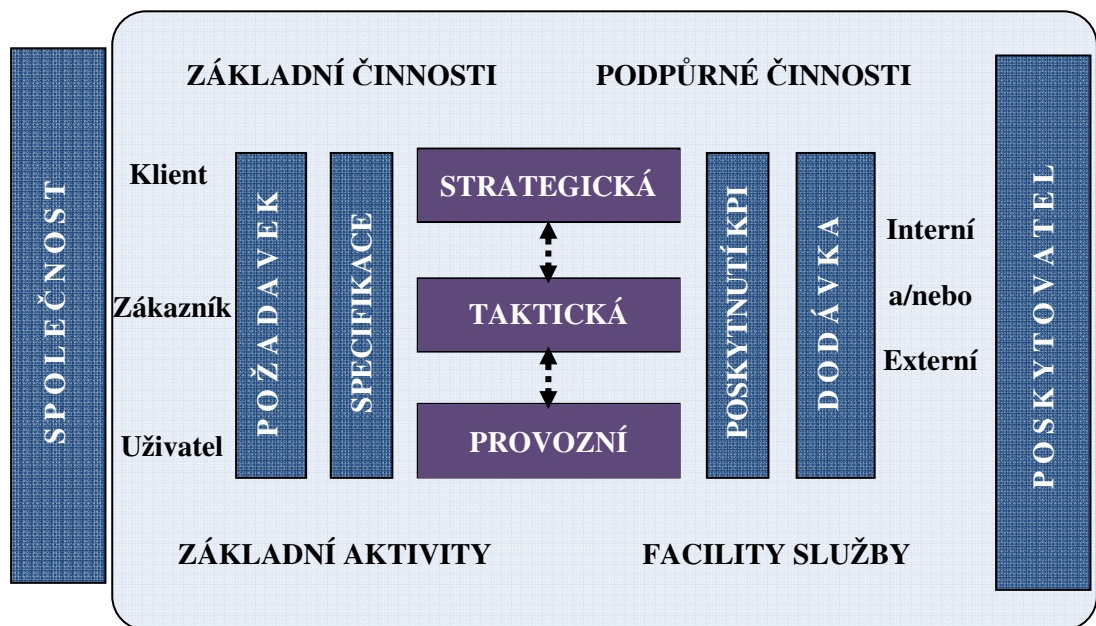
SPOLEČNOST

ZÁKLADNÍ ČINNOSTI

PODPŮRNÉ ČINNOSTI

POSKYTOVATEL

Klient

Zákazník

Uživatel

POŽADAVEK

SPECIFIKACE

STRATEGICKÁ

TAKTICKÁ

PROVOZNÍ

POSKYTNUTÍ KPI

DODÁVKA

Interní

a/nebo

Externí

ZÁKLADNÍ AKTIVITY

FACILITY SLUŽBY